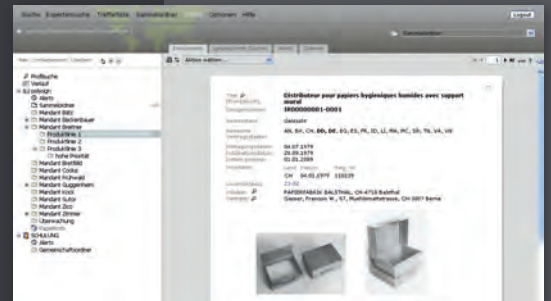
Suche Expertensuche Trefferliste Sammelordner Optionen Hilfe

Logout

Profilsuche
Verlauf
Sammelordner
Mandant Bild
Mandant Bachenbauer
Mandant Breitner
Produktlinie 1
Produktlinie 2
Produktlinie 3
hohe Priorität
Mandant Breitfeld
Mandant Cooks
Mandant Fuhwald
Mandant Guggenheim
Mandant Kool
Mandant Sutor
Mandant Zico
Mandant Zimmer
Überwachung
Papierkorb
SCHULUNG
Alerts
Gemeinschaftsordner

Dokument

Aktion wählen

Titel
Distributeur pour papiers hygiéniques humides avec support mural
CH000000001-0001
Gesamtfamilie
AN, BA, CN, DE, DE, ES, FR, ID, JP, MA, MC, SR, TN, VA, VE
04.07.1979
29.09.1979
01.01.1989
CH 04.01.1977 110039
23-60
PAPIERFABRIK BALSTHAL, CH-4710 Balsthal
Glasser, Francois W., 57, Muehlematstrasse, CH-3007 Berne